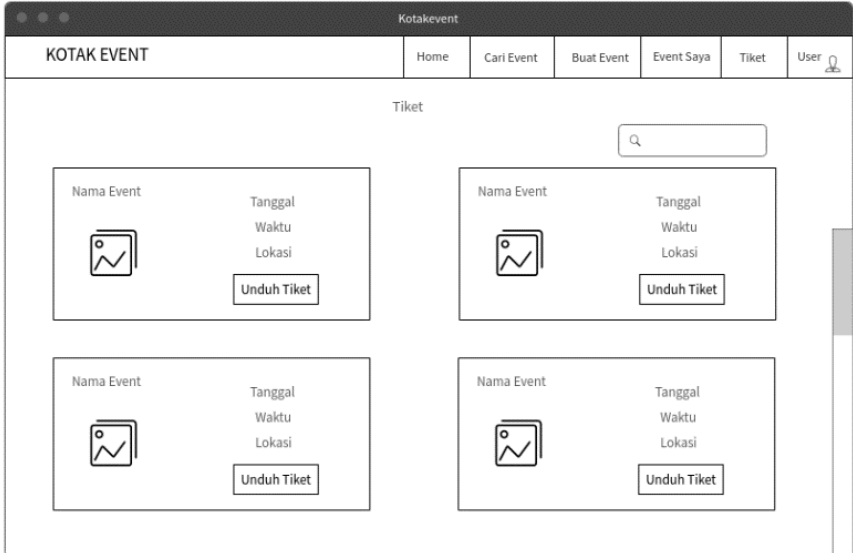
Kotakevent

KOTAK EVENT

Home | Cari Event | Buat Event | Event Saya | Tiket | User

Tiket

Nama Event
Tanggal
Waktu
Lokasi
Unduh Tiket

Nama Event
Tanggal
Waktu
Lokasi
Unduh Tiket

Nama Event
Tanggal
Waktu
Lokasi
Unduh Tiket

Nama Event
Tanggal
Waktu
Lokasi
Unduh Tiket